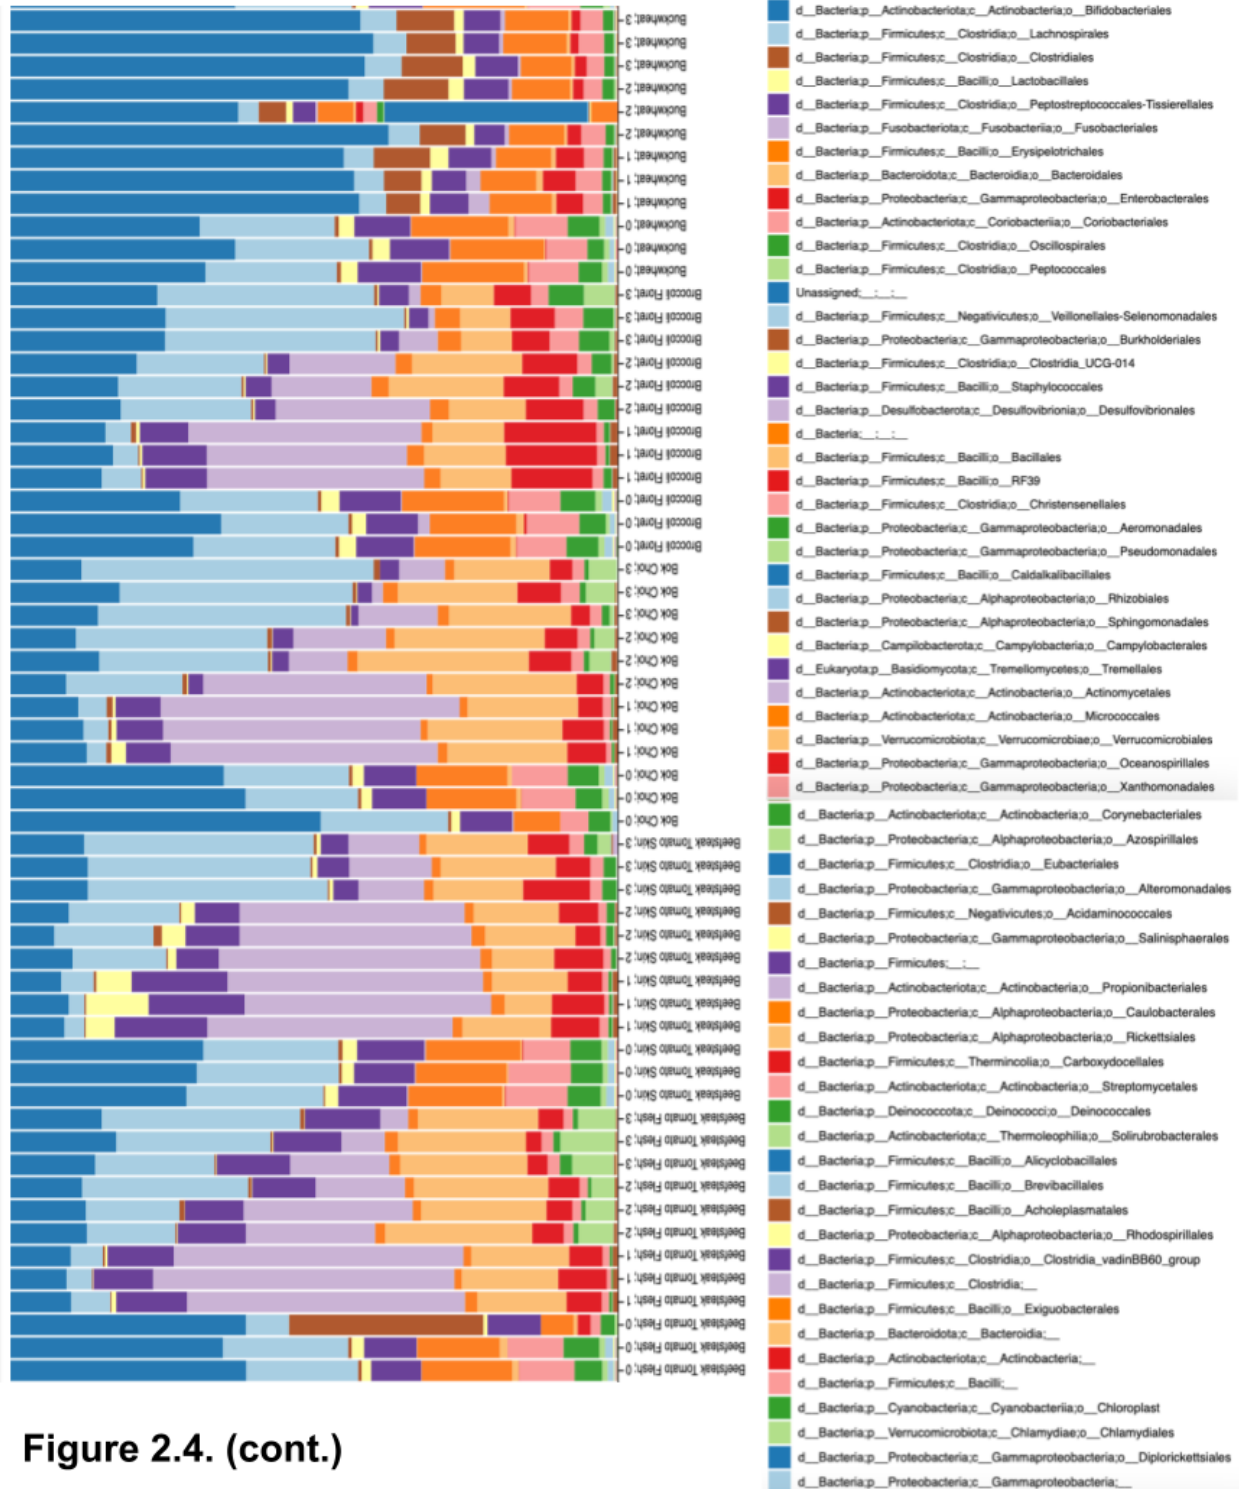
Bokchoy- 3
Bokchoy- 3
Bokchoy- 3
Bokchoy- 2
Bokchoy- 2
Bokchoy- 2
Bokchoy- 1
Bokchoy- 1
Bokchoy- 1
Bokchoy- 0
Bokchoy- 0
Bokchoy- 0
Broccoli Floret- 3
Broccoli Floret- 3
Broccoli Floret- 3
Broccoli Floret- 2
Broccoli Floret- 2
Broccoli Floret- 2
Broccoli Floret- 1
Broccoli Floret- 1
Broccoli Floret- 1
Broccoli Floret- 0
Broccoli Floret- 0
Broccoli Floret- 0
Bok Choi- 3
Bok Choi- 3
Bok Choi- 3
Bok Choi- 2
Bok Choi- 2
Bok Choi- 2
Bok Choi- 1
Bok Choi- 1
Bok Choi- 1
Bok Choi- 0
Bok Choi- 0
Bok Choi- 0
Beefsteak Tomato Skin- 3
Beefsteak Tomato Skin- 3
Beefsteak Tomato Skin- 3
Beefsteak Tomato Skin- 2
Beefsteak Tomato Skin- 2
Beefsteak Tomato Skin- 2
Beefsteak Tomato Skin- 1
Beefsteak Tomato Skin- 1
Beefsteak Tomato Skin- 1
Beefsteak Tomato Skin- 0
Beefsteak Tomato Skin- 0
Beefsteak Tomato Skin- 0
Beefsteak Tomato Flesh- 3
Beefsteak Tomato Flesh- 3
Beefsteak Tomato Flesh- 3
Beefsteak Tomato Flesh- 2
Beefsteak Tomato Flesh- 2
Beefsteak Tomato Flesh- 2
Beefsteak Tomato Flesh- 1
Beefsteak Tomato Flesh- 1
Beefsteak Tomato Flesh- 1
Beefsteak Tomato Flesh- 0
Beefsteak Tomato Flesh- 0
Beefsteak Tomato Flesh- 0

d__Bacteria;p__Actinobacteriota;c__Actinobacteria;o__Bifidobacteriales
d__Bacteria;p__Firmicutes;c__Clostridia;o__Lachnospirales
d__Bacteria;p__Firmicutes;c__Clostridia;o__Clostridiales
d__Bacteria;p__Firmicutes;c__Bacilli;o__Lactobacillales
d__Bacteria;p__Firmicutes;c__Clostridia;o__Peptostreptococcales-Tissierellales
d__Bacteria;p__Fusobacteriota;c__Fusobacteriia;o__Fusobacteriales
d__Bacteria;p__Firmicutes;c__Bacilli;o__Erysipelotrichales
d__Bacteria;p__Bacteroidota;c__Bacteroidia;o__Bacteroidales
d__Bacteria;p__Proteobacteria;c__Gammaproteobacteria;o__Enterobacterales
d__Bacteria;p__Actinobacteriota;c__Coriobacteriia;o__Coriobacteriales
d__Bacteria;p__Firmicutes;c__Clostridia;o__Oscillospirales
d__Bacteria;p__Firmicutes;c__Clostridia;o__Peptococcales
Unassigned;__;__;__
d__Bacteria;p__Firmicutes;c__Negativicutes;o__Veillonellales-Selenomonadales
d__Bacteria;p__Proteobacteria;c__Gammaproteobacteria;o__Burkholderiales
d__Bacteria;p__Firmicutes;c__Clostridia;o__Clostridia_UCG-014
d__Bacteria;p__Firmicutes;c__Bacilli;o__Staphylococcales
d__Bacteria;p__Desulfobacterota;c__Desulfovibrionia;o__Desulfovibrionales
d__Bacteria;__;__;__
d__Bacteria;p__Firmicutes;c__Bacilli;o__Bacillales
d__Bacteria;p__Firmicutes;c__Bacilli;o__RF39
d__Bacteria;p__Firmicutes;c__Clostridia;o__Christensenellales
d__Bacteria;p__Proteobacteria;c__Gammaproteobacteria;o__Aeromonadales
d__Bacteria;p__Proteobacteria;c__Gammaproteobacteria;o__Pseudomonadales
d__Bacteria;p__Firmicutes;c__Bacilli;o__Caldalkalibacillales
d__Bacteria;p__Proteobacteria;c__Alphaproteobacteria;o__Rhizobiales
d__Bacteria;p__Proteobacteria;c__Alphaproteobacteria;o__Sphingomonadales
d__Bacteria;p__Campilobacterota;c__Campylobacteria;o__Campylobacterales
d__Eukaryota;p__Basidiomycota;c__Tremellomycetes;o__Tremellales
d__Bacteria;p__Actinobacteriota;c__Actinobacteria;o__Actinomycetales
d__Bacteria;p__Actinobacteriota;c__Actinobacteria;o__Micrococcales
d__Bacteria;p__Verrucomicrobiota;c__Verrucomicrobiae;o__Verrucomicrobiales
d__Bacteria;p__Proteobacteria;c__Gammaproteobacteria;o__Oceanospirillales
d__Bacteria;p__Proteobacteria;c__Gammaproteobacteria;o__Xanthomonadales
d__Bacteria;p__Actinobacteriota;c__Actinobacteria;o__Corynebacteriales
d__Bacteria;p__Proteobacteria;c__Alphaproteobacteria;o__Azospirillales
d__Bacteria;p__Firmicutes;c__Clostridia;o__Eubacteriales
d__Bacteria;p__Proteobacteria;c__Gammaproteobacteria;o__Alteromonadales
d__Bacteria;p__Firmicutes;c__Negativicutes;o__Acidaminococcales
d__Bacteria;p__Proteobacteria;c__Gammaproteobacteria;o__Salinisphaerales
d__Bacteria;p__Firmicutes;__;__
d__Bacteria;p__Actinobacteriota;c__Actinobacteria;o__Propionibacteriales
d__Bacteria;p__Proteobacteria;c__Alphaproteobacteria;o__Caulobacterales
d__Bacteria;p__Proteobacteria;c__Alphaproteobacteria;o__Rickettsiales
d__Bacteria;p__Firmicutes;c__Thermincolia;o__Carboxydocellales
d__Bacteria;p__Actinobacteriota;c__Actinobacteria;o__Streptomycetales
d__Bacteria;p__Deinococcota;c__Deinococci;o__Deinococcales
d__Bacteria;p__Actinobacteriota;c__Thermoleophilia;o__Solirubrobacterales
d__Bacteria;p__Firmicutes;c__Bacilli;o__Alicyclobacillales
d__Bacteria;p__Firmicutes;c__Bacilli;o__Brevibacillales
d__Bacteria;p__Firmicutes;c__Bacilli;o__Acholeplasmatales
d__Bacteria;p__Proteobacteria;c__Alphaproteobacteria;o__Rhodospirillales
d__Bacteria;p__Firmicutes;c__Clostridia;o__Clostridia_vadinBB60_group
d__Bacteria;p__Firmicutes;c__Clostridia;__
d__Bacteria;p__Firmicutes;c__Bacilli;o__Exiguobacterales
d__Bacteria;p__Bacteroidota;c__Bacteroidia;__
d__Bacteria;p__Actinobacteriota;c__Actinobacteria;__
d__Bacteria;p__Firmicutes;c__Bacilli;__
d__Bacteria;p__Cyanobacteria;c__Cyanobacteriia;o__Chloroplast
d__Bacteria;p__Verrucomicrobiota;c__Chlamydiae;o__Chlamydiales
d__Bacteria;p__Proteobacteria;c__Gammaproteobacteria;o__Diplorickettsiales
d__Bacteria;p__Proteobacteria;c__Gammaproteobacteria;__

Figure 2.4. (cont.)